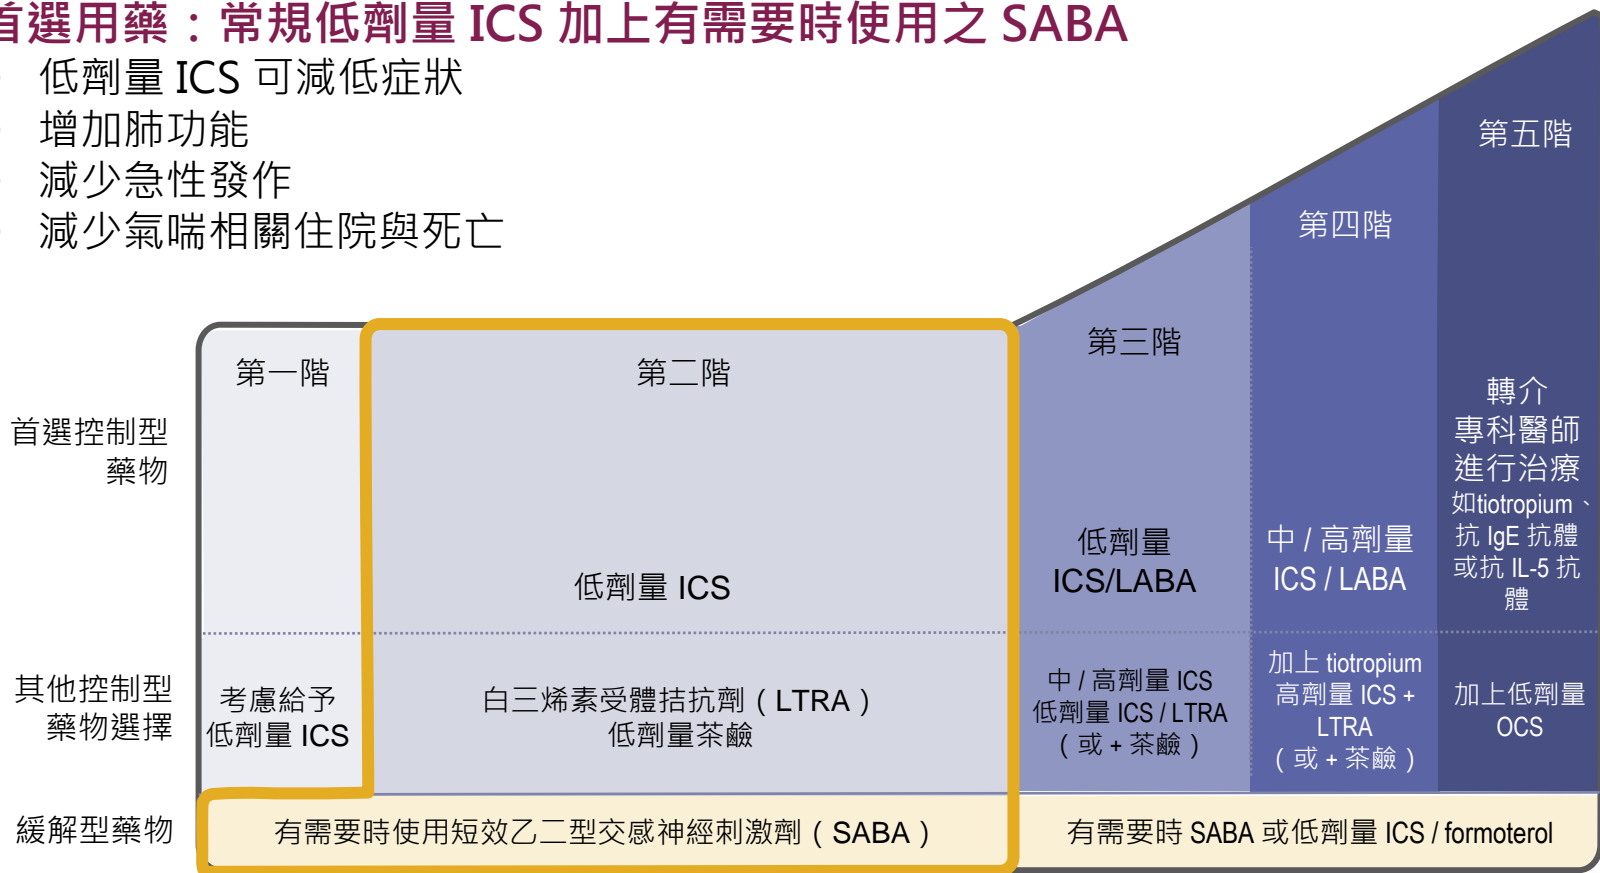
首選用藥：常規低劑量 ICS 加上有需要時使用之 SABA
低劑量 ICS 可減低症狀
增加肺功能
減少急性發作
減少氣喘相關住院與死亡

第五階
第四階
第三階
第一階
第二階

首選控制型藥物
低劑量 ICS
低劑量 ICS/LABA
中 / 高劑量 ICS / LABA
轉介專科醫師進行治療如tiotropium、抗 IgE 抗體或抗 IL-5 抗體

其他控制型藥物選擇
考慮給予低劑量 ICS
白三烯素受體拮抗劑（LTRA）低劑量茶鹼
中 / 高劑量 ICS 低劑量 ICS / LTRA （或 + 茶鹼）
加上 tiotropium 高劑量 ICS + LTRA （或 + 茶鹼）
加上低劑量 OCS

緩解型藥物
有需要時使用短效乙二型交感神經刺激劑（SABA）
有需要時 SABA 或低劑量 ICS / formoterol